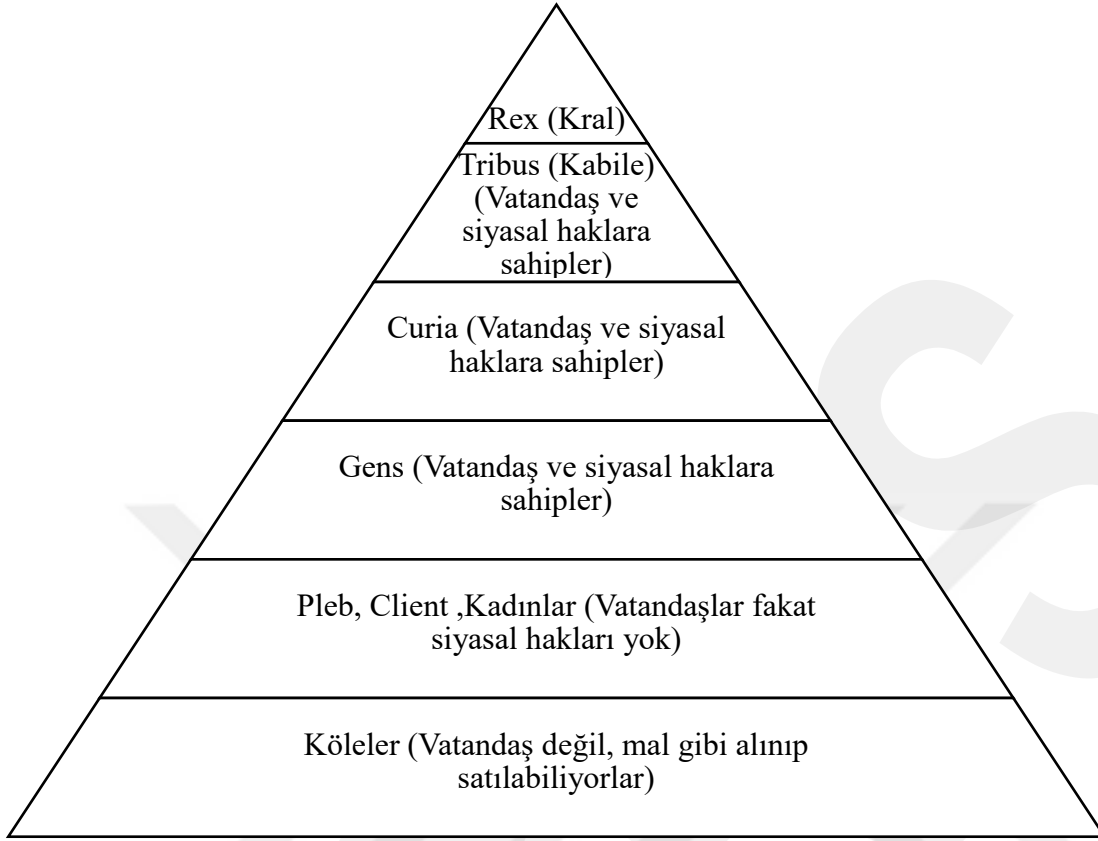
Rex (Kral)

Tribus (Kabile) (Vatandaş ve siyasal haklara sahipler)

Curia (Vatandaş ve siyasal haklara sahipler)

Gens (Vatandaş ve siyasal haklara sahipler)

Pleb, Client ,Kadınlar (Vatandaşlar fakat siyasal hakları yok)

Köleler (Vatandaş değil, mal gibi alınıp satılabiliyorlar)